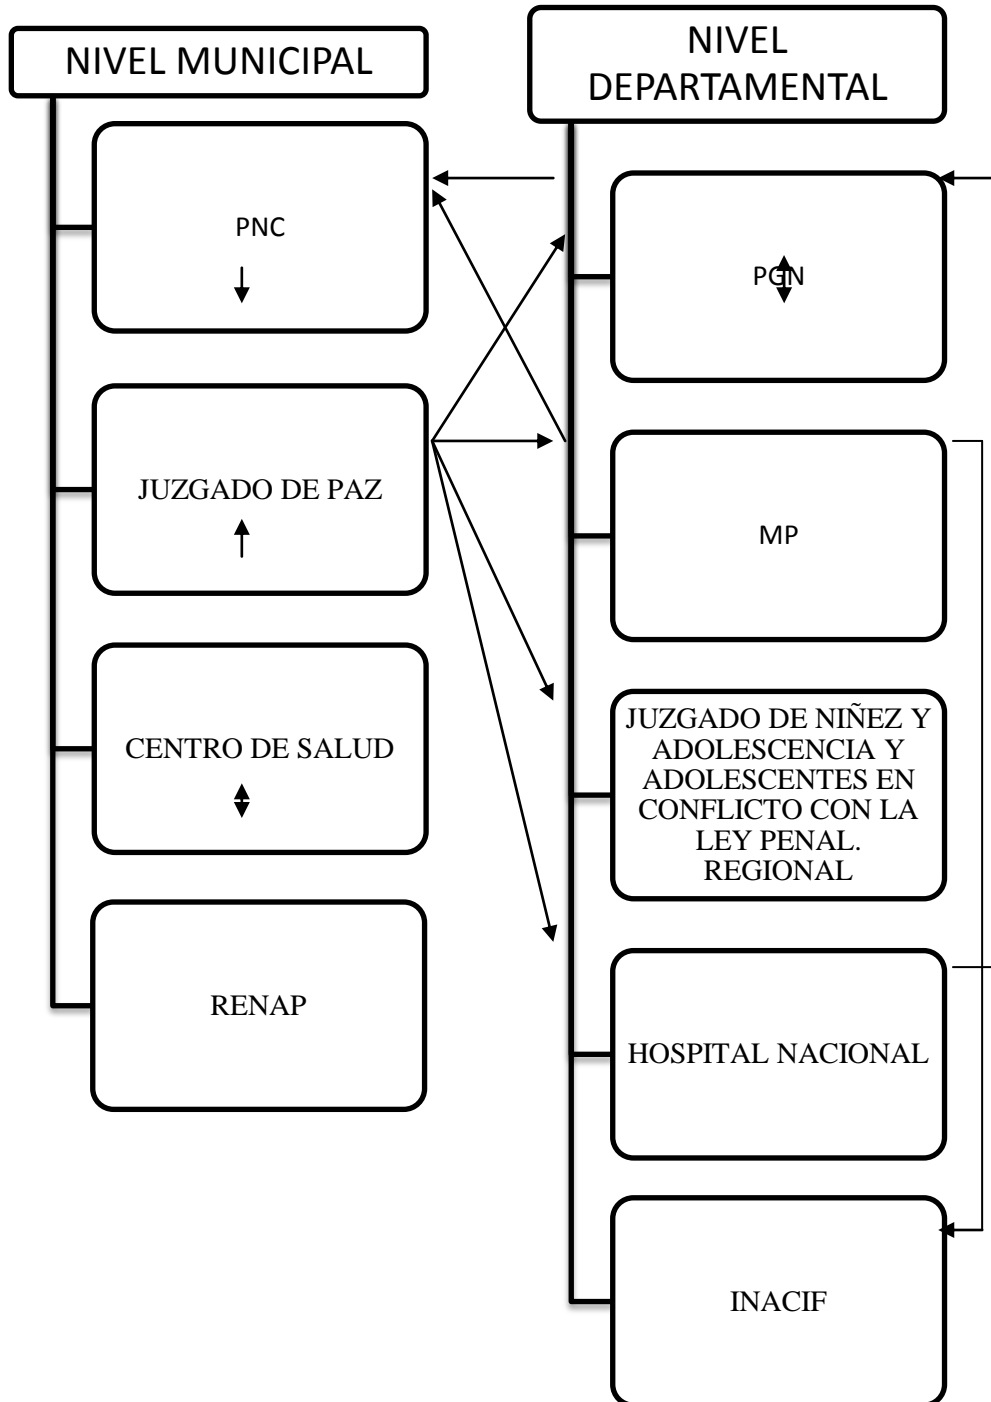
NIVEL MUNICIPAL

PNC

JUZGADO DE PAZ

CENTRO DE SALUD

RENAP

NIVEL DEPARTAMENTAL

PGN

MP

JUZGADO DE NIÑEZ Y ADOLESCENCIA Y ADOLESCENTES EN CONFLICTO CON LA LEY PENAL. REGIONAL

HOSPITAL NACIONAL

INACIF